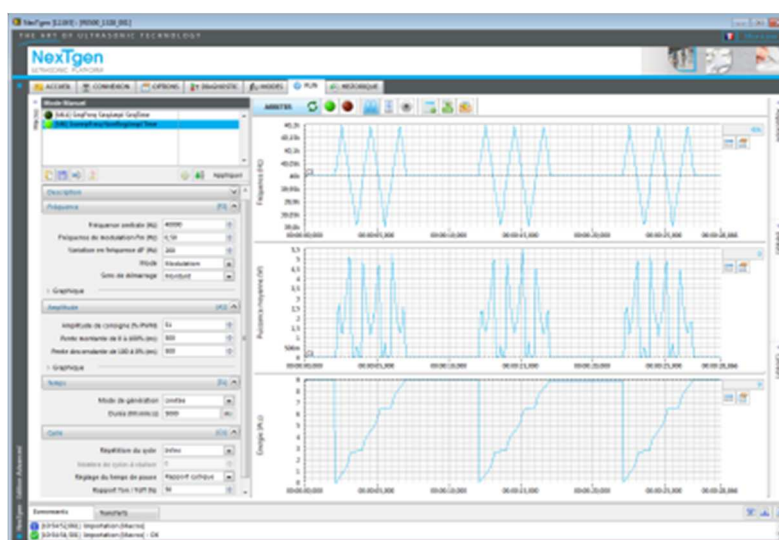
NexTgen [1289] - [R500_1328_06]

THE ART OF ULTRASONIC TECHNOLOGY

NexTgen
ULTRASONIC PLATFORM

ACCUEIL | CONNEXION | OPTIONS | DIAGNOSTIC | MODES | RUN | HISTORIQUE

Mode Manuel

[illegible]
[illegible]

Appliquer

Description

Fréquence

Fréquence centrale (Hz) 40000
Fréquence de modulation/Fm (Hz) 0,50
Variation en fréquence dF (Hz) 200
Mode Modulation
Sens de démarrage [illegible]

Graphique

Amplitude

Amplitude de consigne (% PWM) 51
Pente montante de 0 à 100% (ms) 100
Pente descendante de 100 à 0% (ms) 100

Graphique

Temps

Mode de génération Limitée
Durée (hh:mm:ss) 5000

Cycle

Répétition du cycle Infinie
Nombre de cycles à réaliser
Réglage du temps de pause Rapport cyclique
Rapport Ton / Toff (%) 50

ARRÊTER

40,2k
40,15k
40,1k
40,05k
40k
39,95k
39,9k
39,85k
39,8k

Fréquence (Hz)

00:00:00,000 00:00:05,000 00:00:10,000 00:00:15,000 00:00:20,000 00:00:25,000 00:00:28,066

5,5
5
4,5
4
3,5
3
2,5
2
1,5
1
500m
0

Puissance moyenne (W)

00:00:00,000 00:00:05,000 00:00:10,000 00:00:15,000 00:00:20,000 00:00:25,000 00:00:28,066

9
8
7
6
5
4
3
2
1
0

Énergie (W.s)

00:00:00,000 00:00:05,000 00:00:10,000 00:00:15,000 00:00:20,000 00:00:25,000 00:00:28,066

Événements | Transferts

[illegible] Importation [Macro]
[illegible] Importation [Macro] - OK

NexTgen | Édition Advanced